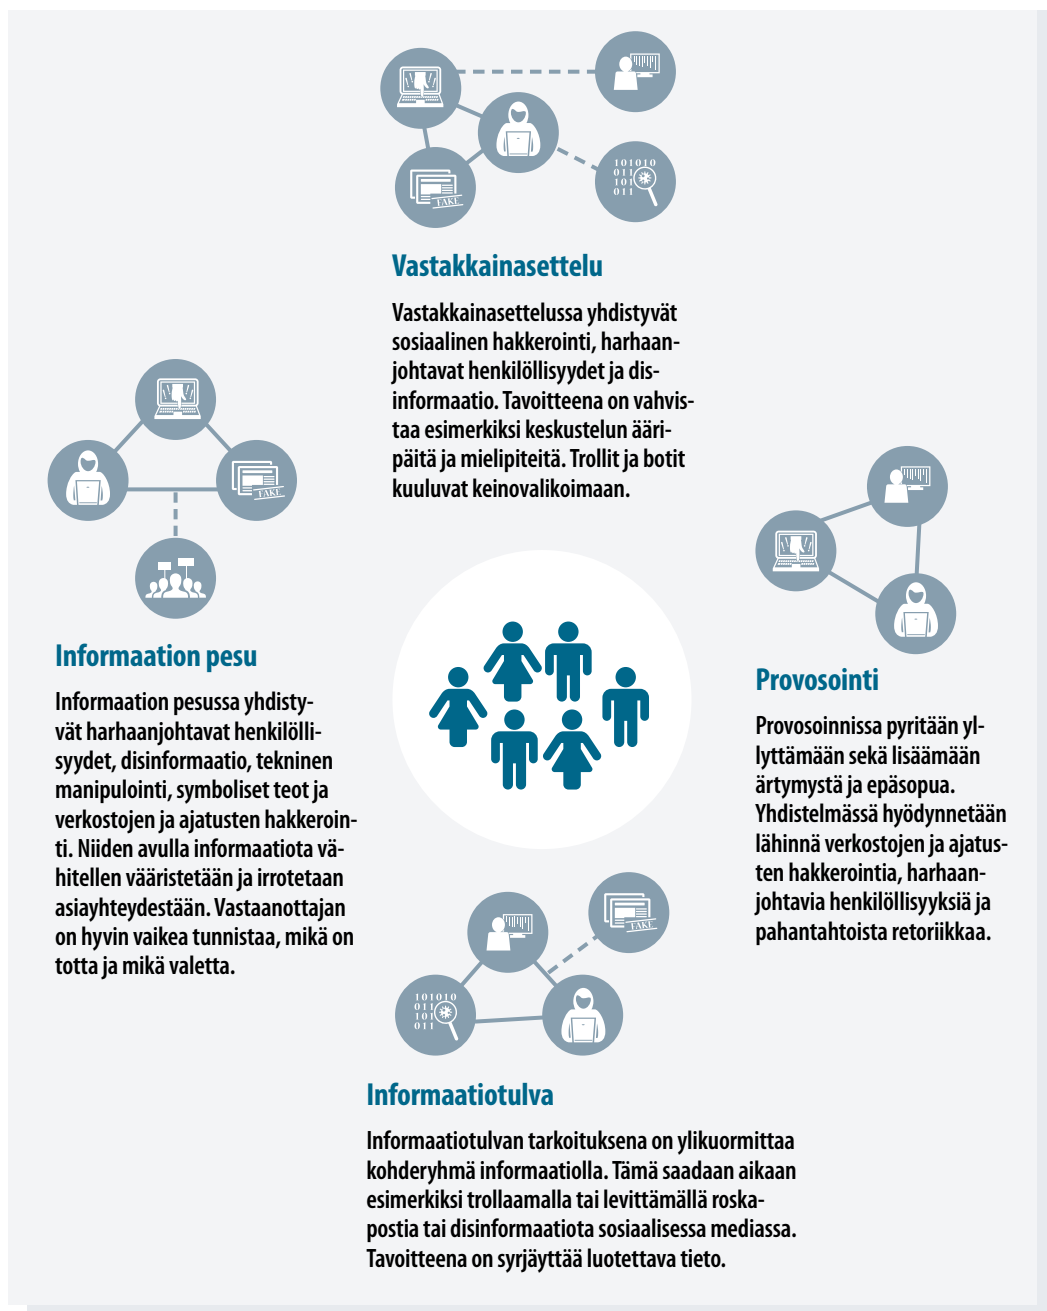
FAKE

101010
011
101
011

FAKE

Vastakkainasettelu

Vastakkainasettelussa yhdistyvät sosiaalinen hakkerointi, harhaanjohtavat henkilöllisyydet ja disinformaatio. Tavoitteena on vahvistaa esimerkiksi keskustelun ääripäitä ja mielipiteitä. Trollit ja botit kuuluvat keinovalikoimaan.

FAKE

Informaation pesu

Informaation pesussa yhdistyvät harhaanjohtavat henkilöllisyydet, disinformaatio, tekninen manipulointi, symboliset teot ja verkostojen ja ajatusten hakkerointi. Niiden avulla informaatiota vähitellen vääristetään ja irrotetaan asiayhteydestään. Vastaanottajan on hyvin vaikea tunnistaa, mikä on totta ja mikä valetta.

Provosointi

Provosoinnissa pyritään ylittämään sekä lisäämään ärtymystä ja epäsopua. Yhdistelmässä hyödynnetään lähinnä verkostojen ja ajatusten hakkerointia, harhaanjohtavia henkilöllisyyksiä ja pahantahtoista retoriikkaa.

FAKE

101010
011
101
011

Informaatiotulva

Informaatiotulvan tarkoituksena on ylikuormittaa kohderyhmä informaatiolla. Tämä saadaan aikaan esimerkiksi trollaamalla tai levittämällä roskapostia tai disinformaatiota sosiaalisessa mediassa. Tavoitteena on syrjäyttää luotettava tieto.